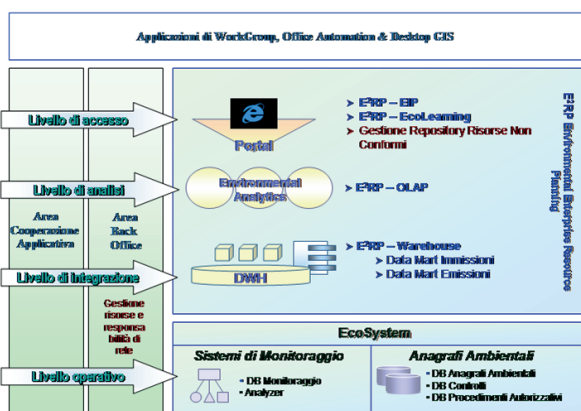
Applicazioni di WorkGroup, Office Automation & Desktop GIS

Livello di accesso

Livello di analisi

Area Cooperazione Applicativa

Area Back Office

Livello di integrazione

Gestione risorse e responsabilità di rete

Livello operativo

Portal

E$^2$RP – EIP
E$^2$RP – EcoLearning
Gestione Repository Risorse Non Conformi

Environmental Analytics

E$^2$RP – OLAP

DWH

E$^2$RP – Warehouse
Data Mart Immissioni
Data Mart Emissioni

E$^2$RP Environmental Enterprise Resource Planning

EcoSystem

Sistemi di Monitoraggio
DB Monitoraggio
Analyzer

Anagrafi Ambientali
DB Anagrafi Ambientali
DB Controlli
DB Procedimenti Autorizzativi